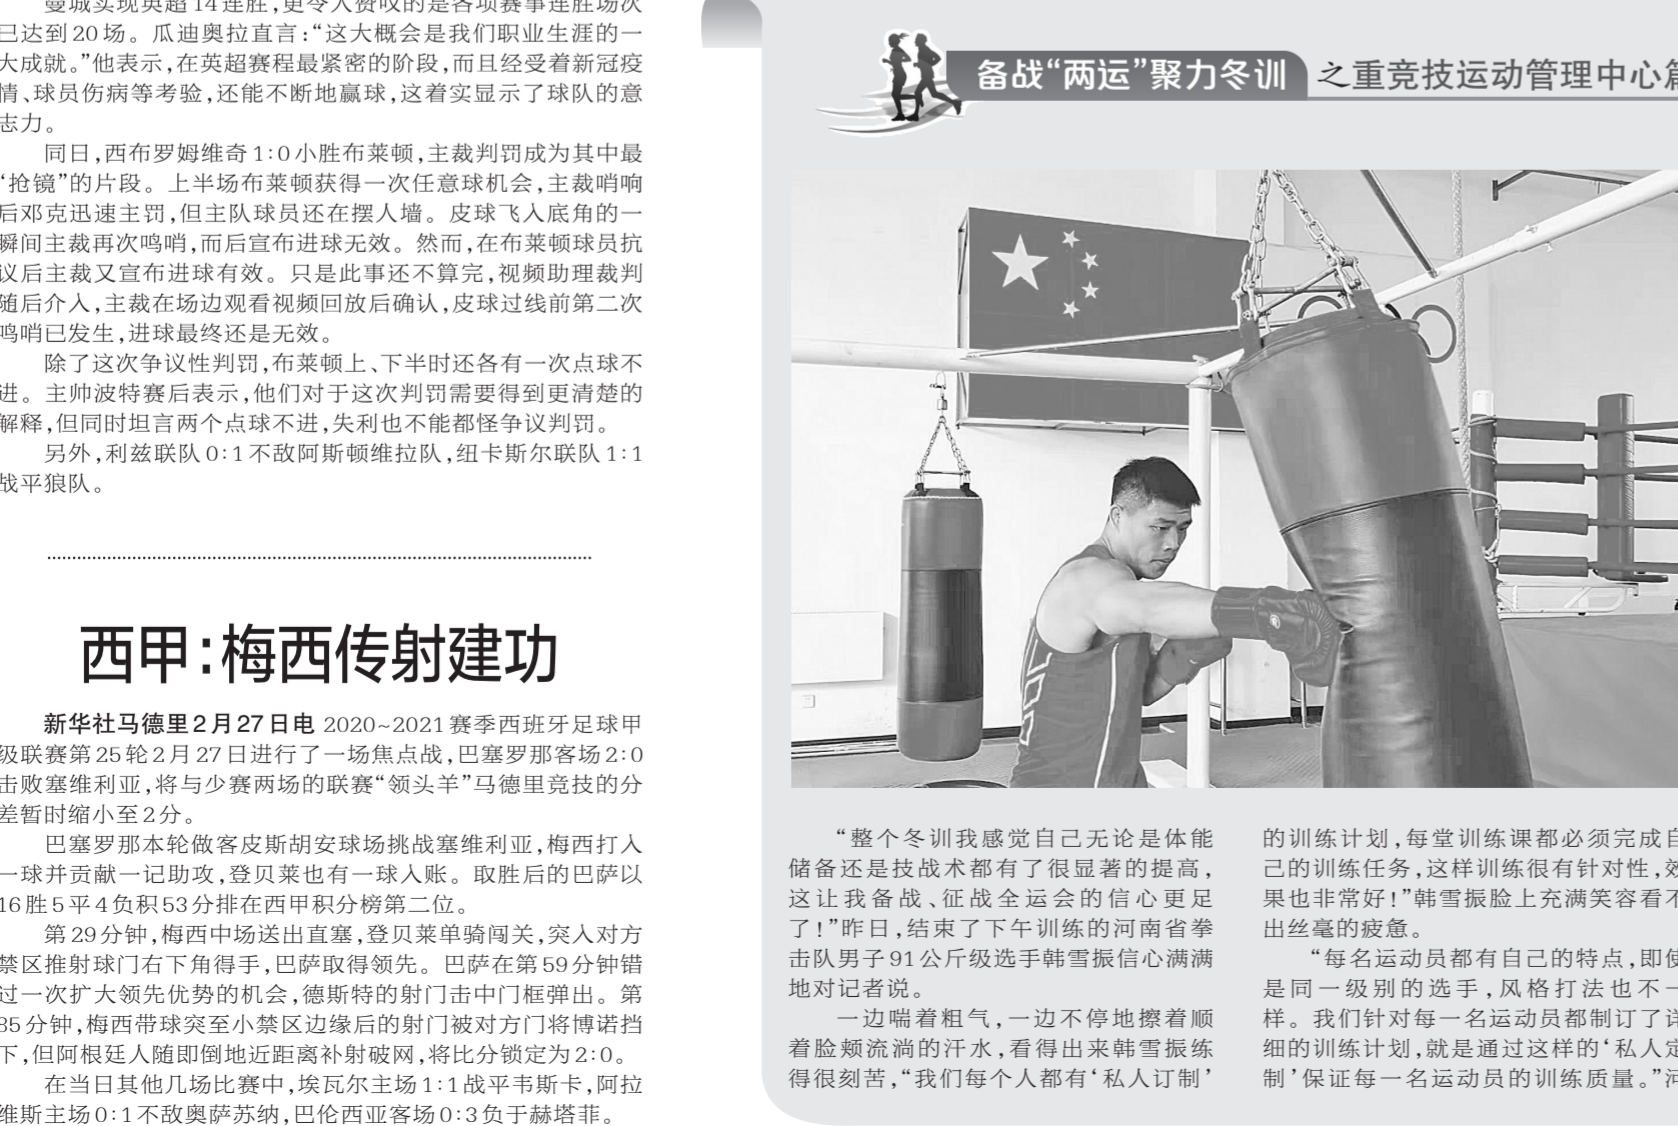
曼城实现英超14连胜，更令人赞叹的是各项赛事连胜场次已达到20场。瓜迪奥拉直言："这大概会是我们职业生涯的一大成就。"他表示，在英超赛程最紧密的阶段，而且经受着新冠疫情、球员伤病等考验，还能不断地赢球，这着实显示了球队的意志力。

同日，西布罗姆维奇1:0小胜布莱顿，主裁判罚成为其中最"抢镜"的片段。上半场布莱顿获得一次任意球机会，主裁哨响后邓克迅速主罚，但主队球员还在摆人墙。皮球飞入底角的一瞬间主裁再次鸣哨，而后宣布进球无效。然而，在布莱顿球员抗议后主裁又宣布进球有效。只是此事还不算完，视频助理裁判随后介入，主裁在场边观看视频回放后确认，皮球过线前第二次鸣哨已发生，进球最终还是无效。

除了这次争议性判罚，布莱顿上、下半时还各有一次点球不进。主帅波特赛后表示，他们对于这次判罚需要得到更清楚的解释，但同时坦言两个点球不进，失利也不能都怪争议判罚。

另外，利兹联队0:1不敌阿斯顿维拉队，纽卡斯尔联队1:1战平狼队。

西甲：梅西传射建功

新华社马德里2月27日电 2020~2021赛季西班牙足球甲级联赛第25轮2月27日进行了一场焦点战，巴塞罗那客场2:0击败塞维利亚，将与少赛两场的联赛"领头羊"马德里竞技的分差暂时缩小至2分。

巴塞罗那本轮做客皮斯胡安球场挑战塞维利亚，梅西打入一球并贡献一记助攻，登贝莱也有一球入账。取胜后的巴萨以16胜5平4负积53分排在西甲积分榜第二位。

第29分钟，梅西中场送出直塞，登贝莱单骑闯关，突入对方禁区推射球门右下角得手，巴萨取得领先。巴萨在第59分钟错过一次扩大领先优势的机会，德斯特的射门击中门框弹出。第85分钟，梅西带球突至小禁区边缘后的射门被对方门将博诺挡下，但阿根廷人随即倒地近距离补射破网，将比分锁定为2:0。

在当日其他几场比赛中，埃瓦尔主场1:1战平韦斯卡，阿拉维斯主场0:1不敌奥萨苏纳，巴伦西亚客场0:3负于赫塔菲。

备战"两运"聚力冬训 之重竞技运动管理中心篇

"整个冬训我感觉自己无论是体能储备还是技战术都有了很显著的提高，这让我备战、征战全运会的信心更足了！"昨日，结束了下午训练的河南省拳击队男子91公斤级选手韩雪振信心满满地对记者说。

一边喘着粗气，一边不停地擦着顺着脸颊流淌的汗水，看得出来韩雪振练得很刻苦，"我们每个人都有'私人订制'的训练计划，每堂训练课都必须完成自己的训练任务，这样训练很有针对性，效果也非常好！"韩雪振脸上充满笑容看不出丝毫的疲惫。

"每名运动员都有自己的特点，即使是同一级别的选手，风格打法也不一样。我们针对每一名运动员都制订了详细的训练计划，就是通过这样的'私人定制'保证每一名运动员的训练质量。"河